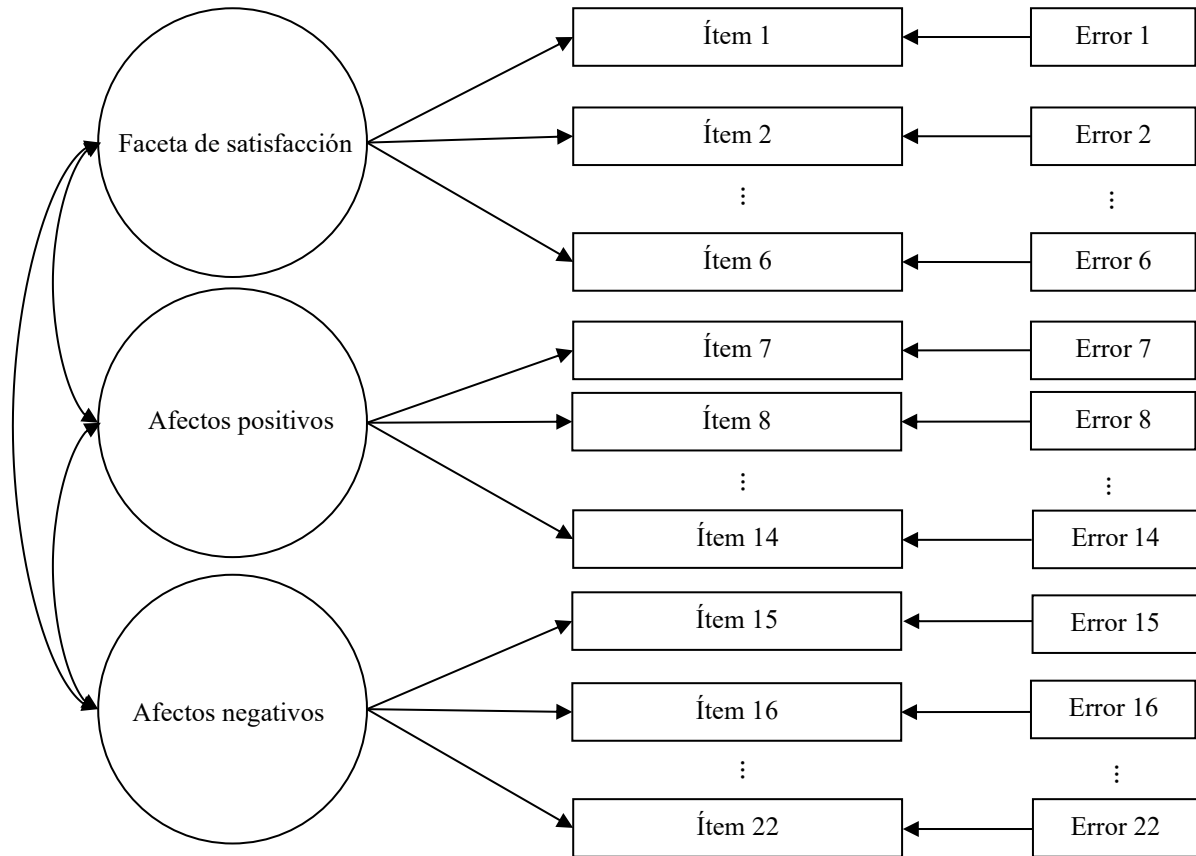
Faceta de satisfacción

Ítem 1 Error 1

Ítem 2 Error 2

⋮ ⋮

Ítem 6 Error 6

Afectos positivos

Ítem 7 Error 7

Ítem 8 Error 8

⋮ ⋮

Ítem 14 Error 14

Afectos negativos

Ítem 15 Error 15

Ítem 16 Error 16

⋮ ⋮

Ítem 22 Error 22